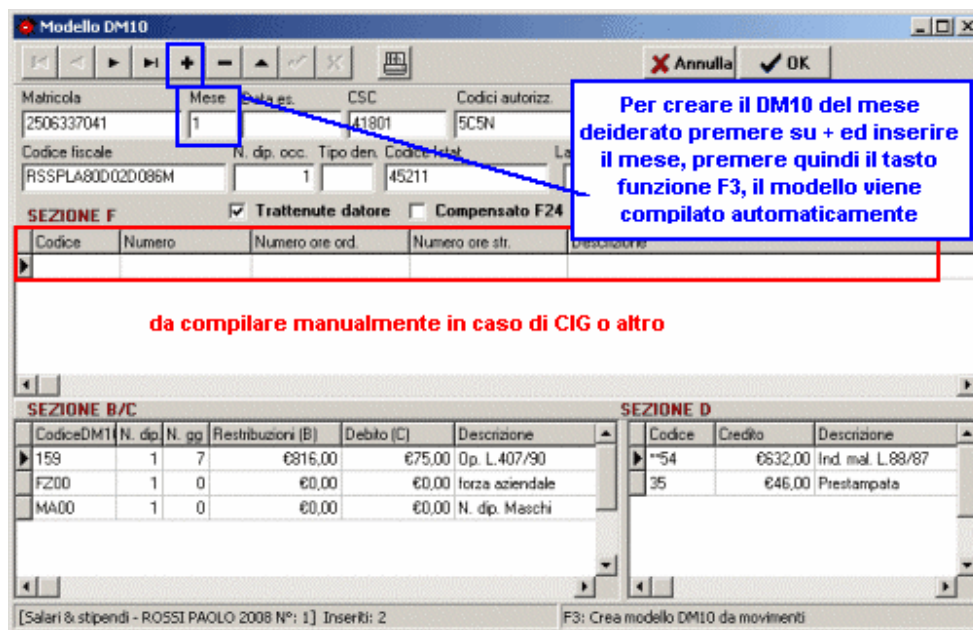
Modello DM10

Annulla
OK

Matricola
2506337041
Mese
1
Data es.
CSC
41801
Codici autorizz.
5C5N

Per creare il DM10 del mese deiderato premere su + ed inserire il mese, premere quindi il tasto funzione F3, il modello viene compilato automaticamente

Codice fiscale
RSSPLA80D02D086M
N. dip. occ.
1
Tipo den.
Codice Istat
45211

SEZIONE F
Trattenute datore
Compensato F24

| Codice | Numero | Numero ore ord. | Numero ore str. | Descrizione |
|---|---|---|---|---|
| | | | | |

da compilare manualmente in caso di CIG o altro

SEZIONE B/C

| CodiceDM10 | N. dip | N. gg | Restribuzioni (B) | Debito (C) | Descrizione |
|---|---|---|---|---|---|
| 159 | 1 | 7 | €816,00 | €75,00 | Op. L.407/90 |
| FZ00 | 1 | 0 | €0,00 | €0,00 | forza aziendale |
| MA00 | 1 | 0 | €0,00 | €0,00 | N. dip. Maschi |

SEZIONE D

| Codice | Credito | Descrizione |
|---|---|---|
| **54 | €632,00 | Ind. mal. L.88/87 |
| 35 | €46,00 | Prestampata |

[Salari & stipendi - ROSSI PAOLO 2008 N°: 1] Inseriti: 2
F3: Crea modello DM10 da movimenti